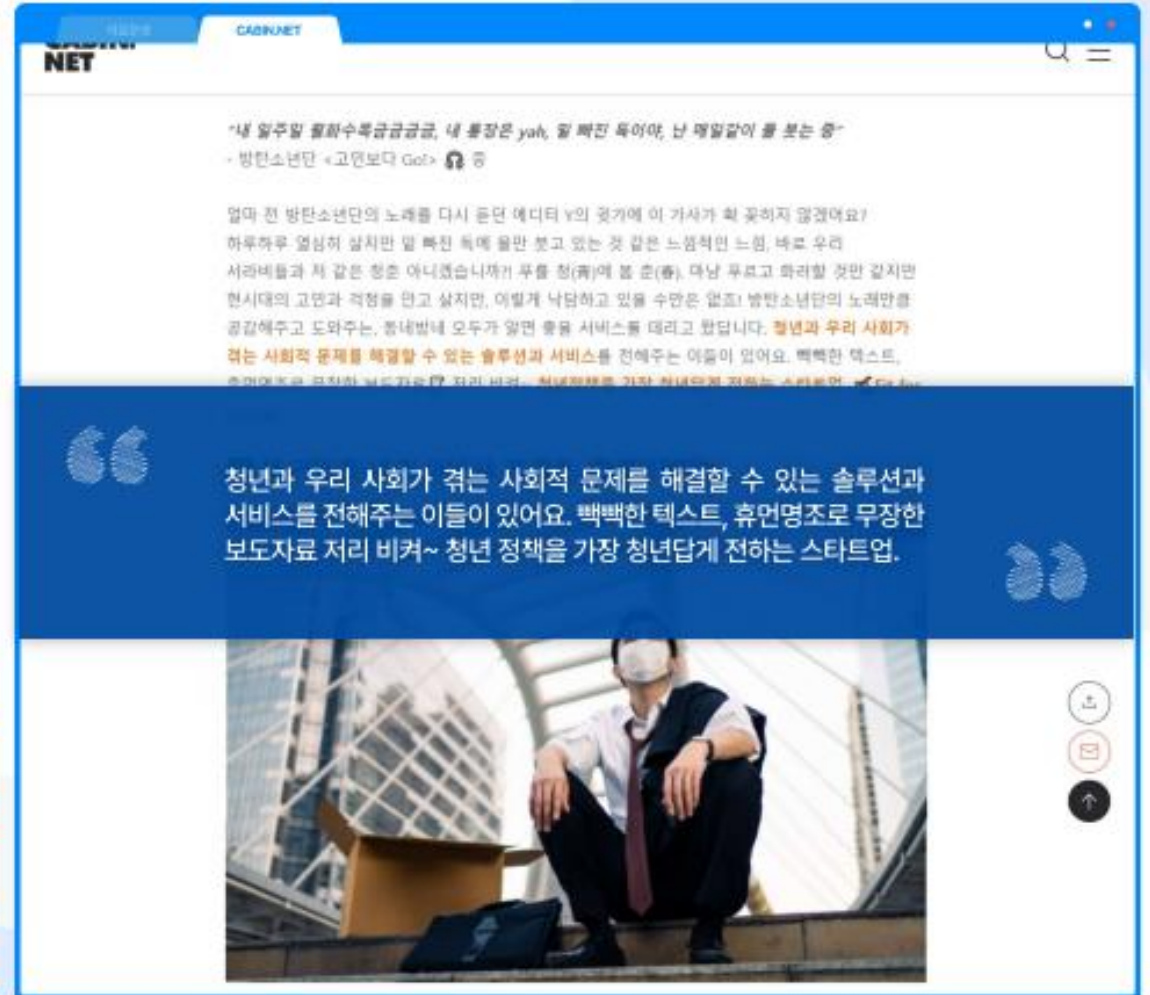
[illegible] CABIN.NET

CABIN NET

"내 일주일 월화수목금금금금, 내 통장은 yah, 밑 빠진 독이야, 난 매일같이 물 붓는 중"
- 방탄소년단 <고민보다 Go!> 중

얼마 전 방탄소년단의 노래를 다시 듣던 에디터 Y의 귓가에 이 가사가 확 꽂히지 않겠어요? 하루하루 열심히 살지만 밑 빠진 독에 물만 붓고 있는 것 같은 느낌적인 느낌, 바로 우리 서라비들과 저 같은 청춘 아니겠습니까?! 푸를 청(靑)에 봄 춘(春), 마냥 푸르고 화려할 것만 같지만 현시대의 고민과 걱정을 안고 살지만, 이렇게 낙담하고 있을 수만은 없죠! 방탄소년단의 노래만큼 공감해주고 도와주는, 동네방네 오두가 알면 좋을 서비스를 데리고 왔답니다. 청년과 우리 사회가 겪는 사회적 문제를 해결할 수 있는 솔루션과 서비스를 전해주는 이들이 있어요. 빽빽한 텍스트, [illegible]

청년과 우리 사회가 겪는 사회적 문제를 해결할 수 있는 솔루션과 서비스를 전해주는 이들이 있어요. 빽빽한 텍스트, 휴먼명조로 무장한 보도자료 저리 비켜~ 청년 정책을 가장 청년답게 전하는 스타트업.